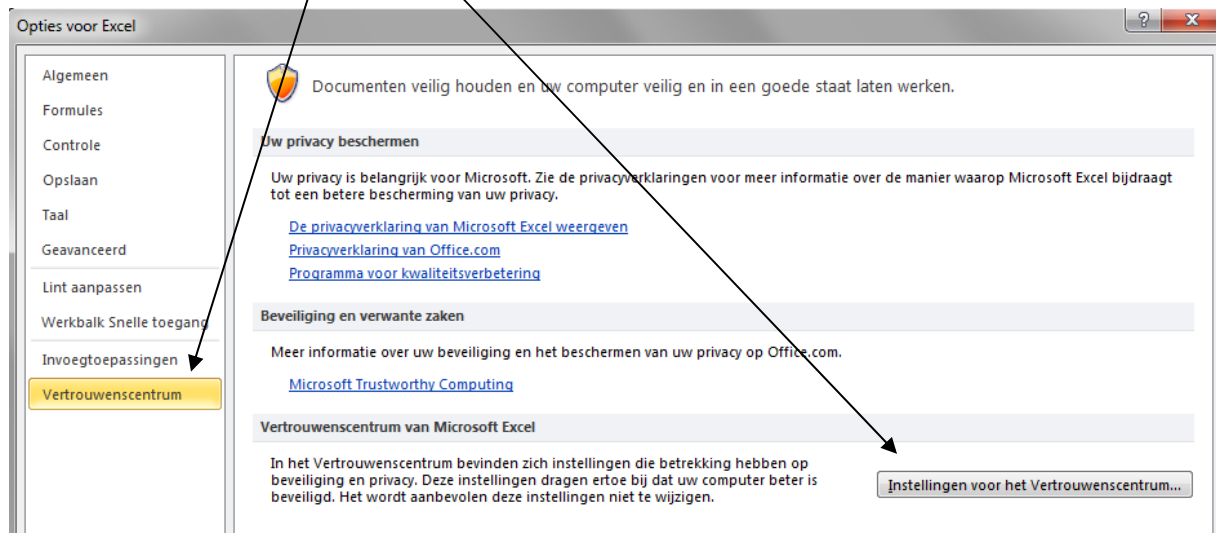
Opties voor Excel

?
X

Algemeen
Formules
Controle
Opslaan
Taal
Geavanceerd
Lint aanpassen
Werkbalk Snelle toegang
Invoegtoepassingen
Vertrouwenscentrum

Documenten veilig houden en uw computer veilig en in een goede staat laten werken.

Uw privacy beschermen

Uw privacy is belangrijk voor Microsoft. Zie de privacyverklaringen voor meer informatie over de manier waarop Microsoft Excel bijdraagt tot een betere bescherming van uw privacy.

De privacyverklaring van Microsoft Excel weergeven
Privacyverklaring van Office.com
Programma voor kwaliteitsverbetering

Beveiliging en verwante zaken

Meer informatie over uw beveiliging en het beschermen van uw privacy op Office.com.

Microsoft Trustworthy Computing

Vertrouwenscentrum van Microsoft Excel

In het Vertrouwenscentrum bevinden zich instellingen die betrekking hebben op beveiliging en privacy. Deze instellingen dragen ertoe bij dat uw computer beter is beveiligd. Het wordt aanbevolen deze instellingen niet te wijzigen.

Instellingen voor het Vertrouwenscentrum...